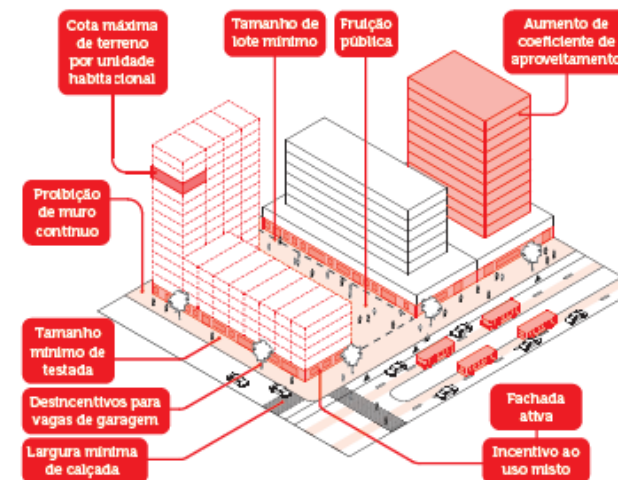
Cota máxima de terreno por unidade habitacional

Tamanho de lote mínimo

Fruição pública

Aumento de coeficiente de aproveitamento

Proibição de muro contínuo

Tamanho mínimo de testada

Desincentivos para vagas de garagem

Largura mínima de calçada

Fachada ativa

Incentivo ao uso misto